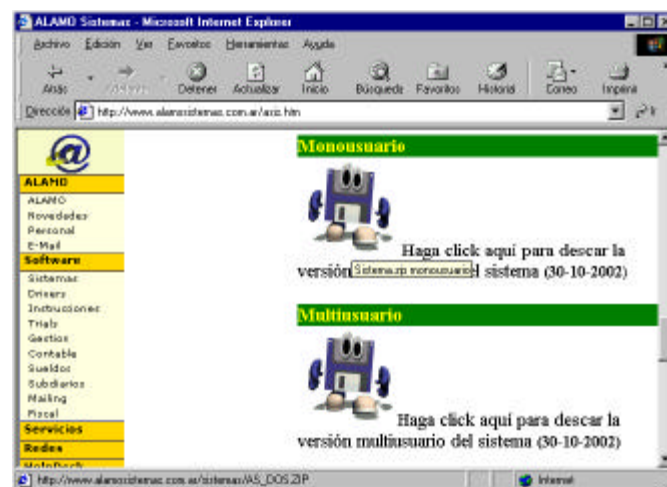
ALAMO Sistemas - Microsoft Internet Explorer

Archivo Edición Ver Favoritos Herramientas Ayuda

Atrás Adelante Detener Actualizar Inicio Búsqueda Favoritos Historial Correo Imprimir

Dirección http://www.alamosistemas.com.ar/sis.htm

ALAMO
ALAMO
Novedades
Personal
E-Mail
Software
Sistemas
Drivers
Instrucciones
Trials
Gestion
Contable
Sueldos
Subdiarios
Mailing
Fiscal
Servicios
Redes
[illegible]

Monousuario

Haga click aquí para descar la versión Sistema.zip monousuario del sistema (30-10-2002)

Multiusuario

Haga click aquí para descar la versión multiusuario del sistema (30-10-2002)

http://www.alamosistemas.com.ar/sistemas/AS_DOS.ZIP

Internet